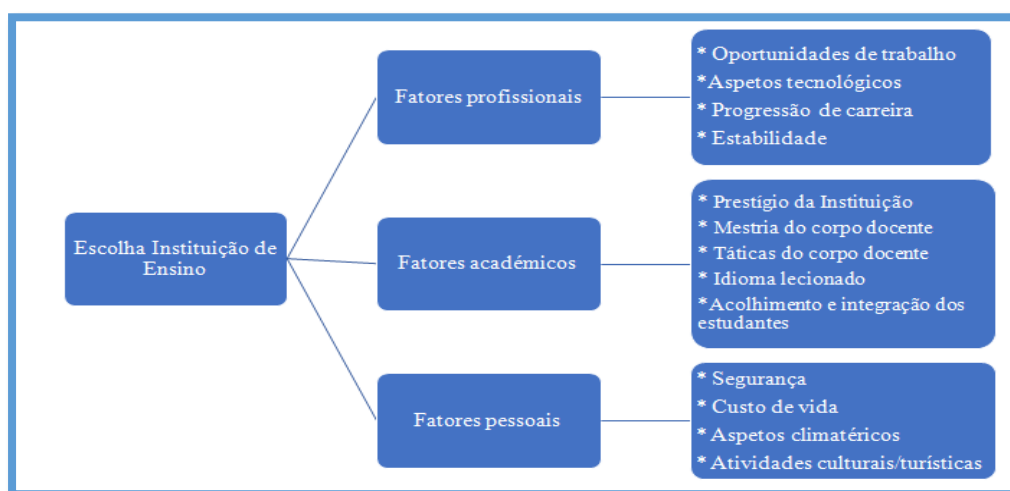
Escolha Instituição de Ensino

Fatores profissionais

* Oportunidades de trabalho
*Aspetos tecnológicos
* Progressão de carreira
* Estabilidade

Fatores académicos

* Prestígio da Instituição
* Mestria do corpo docente
* Táticas do corpo docente
* Idioma lecionado
*Acolhimento e integração dos estudantes

Fatores pessoais

* Segurança
* Custo de vida
* Aspetos climatéricos
* Atividades culturais/turísticas